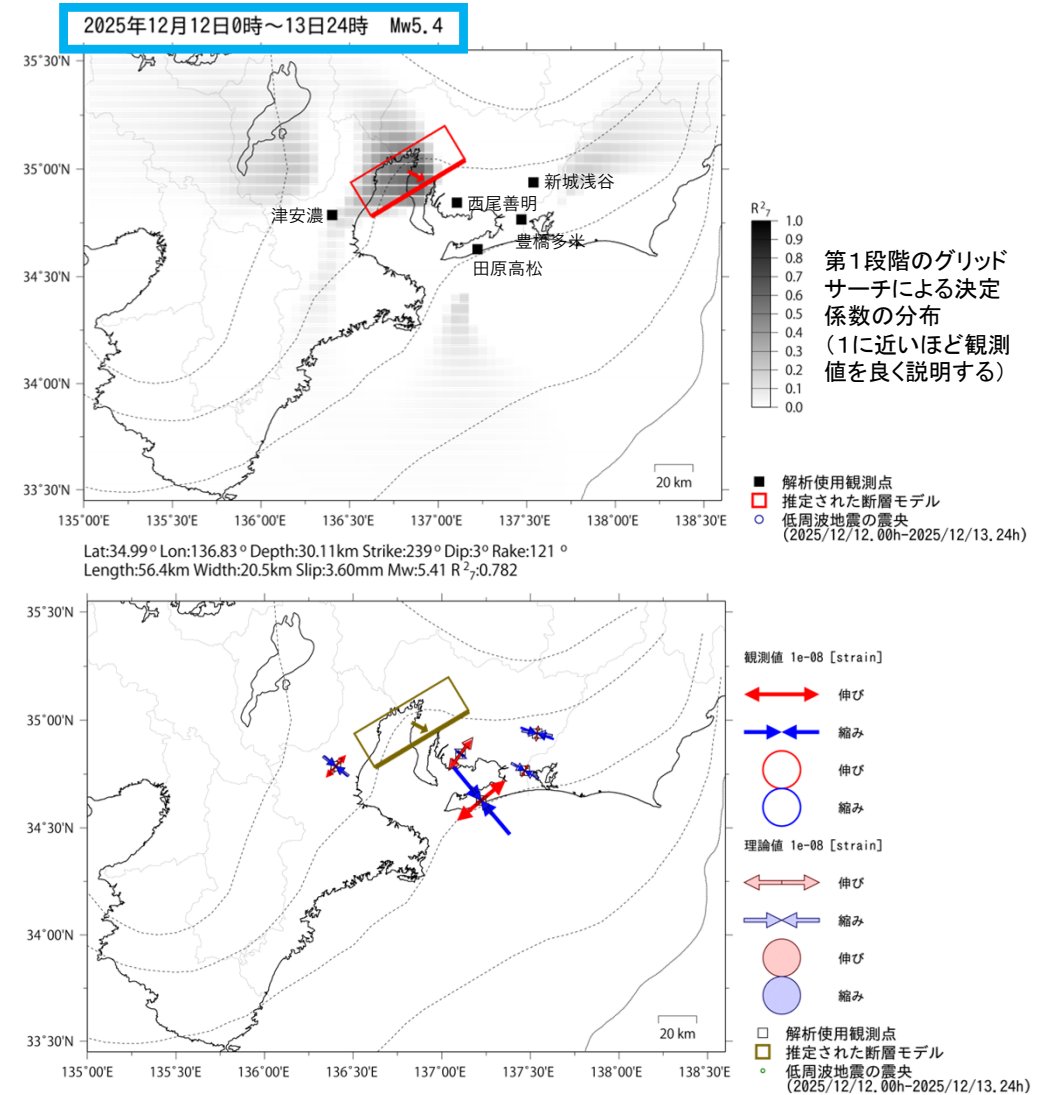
2025年12月12日0時～13日24時　Mw5.4

35°30'N
35°00'N
34°30'N
34°00'N
33°30'N

新城浅谷
西尾善明
津安濃
豊橋多米
田原高松

20 km

135°00'E　135°30'E　136°00'E　136°30'E　137°00'E　137°30'E　138°00'E　138°30'E

$R^2_7$
1.0
0.9
0.8
0.7
0.6
0.5
0.4
0.3
0.2
0.1
0.0

第1段階のグリッドサーチによる決定係数の分布
（1に近いほど観測値を良く説明する）

■ 解析使用観測点
□ 推定された断層モデル
○ 低周波地震の震央
(2025/12/12.00h-2025/12/13.24h)

Lat:34.99° Lon:136.83° Depth:30.11km Strike:239° Dip:3° Rake:121°
Length:56.4km Width:20.5km Slip:3.60mm Mw:5.41 $R^2_7$:0.782

35°30'N
35°00'N
34°30'N
34°00'N
33°30'N

20 km

135°00'E　135°30'E　136°00'E　136°30'E　137°00'E　137°30'E　138°00'E　138°30'E

観測値 1e-08 [strain]
伸び
縮み
伸び
縮み

理論値 1e-08 [strain]
伸び
縮み
伸び
縮み

□ 解析使用観測点
□ 推定された断層モデル
○ 低周波地震の震央
(2025/12/12.00h-2025/12/13.24h)